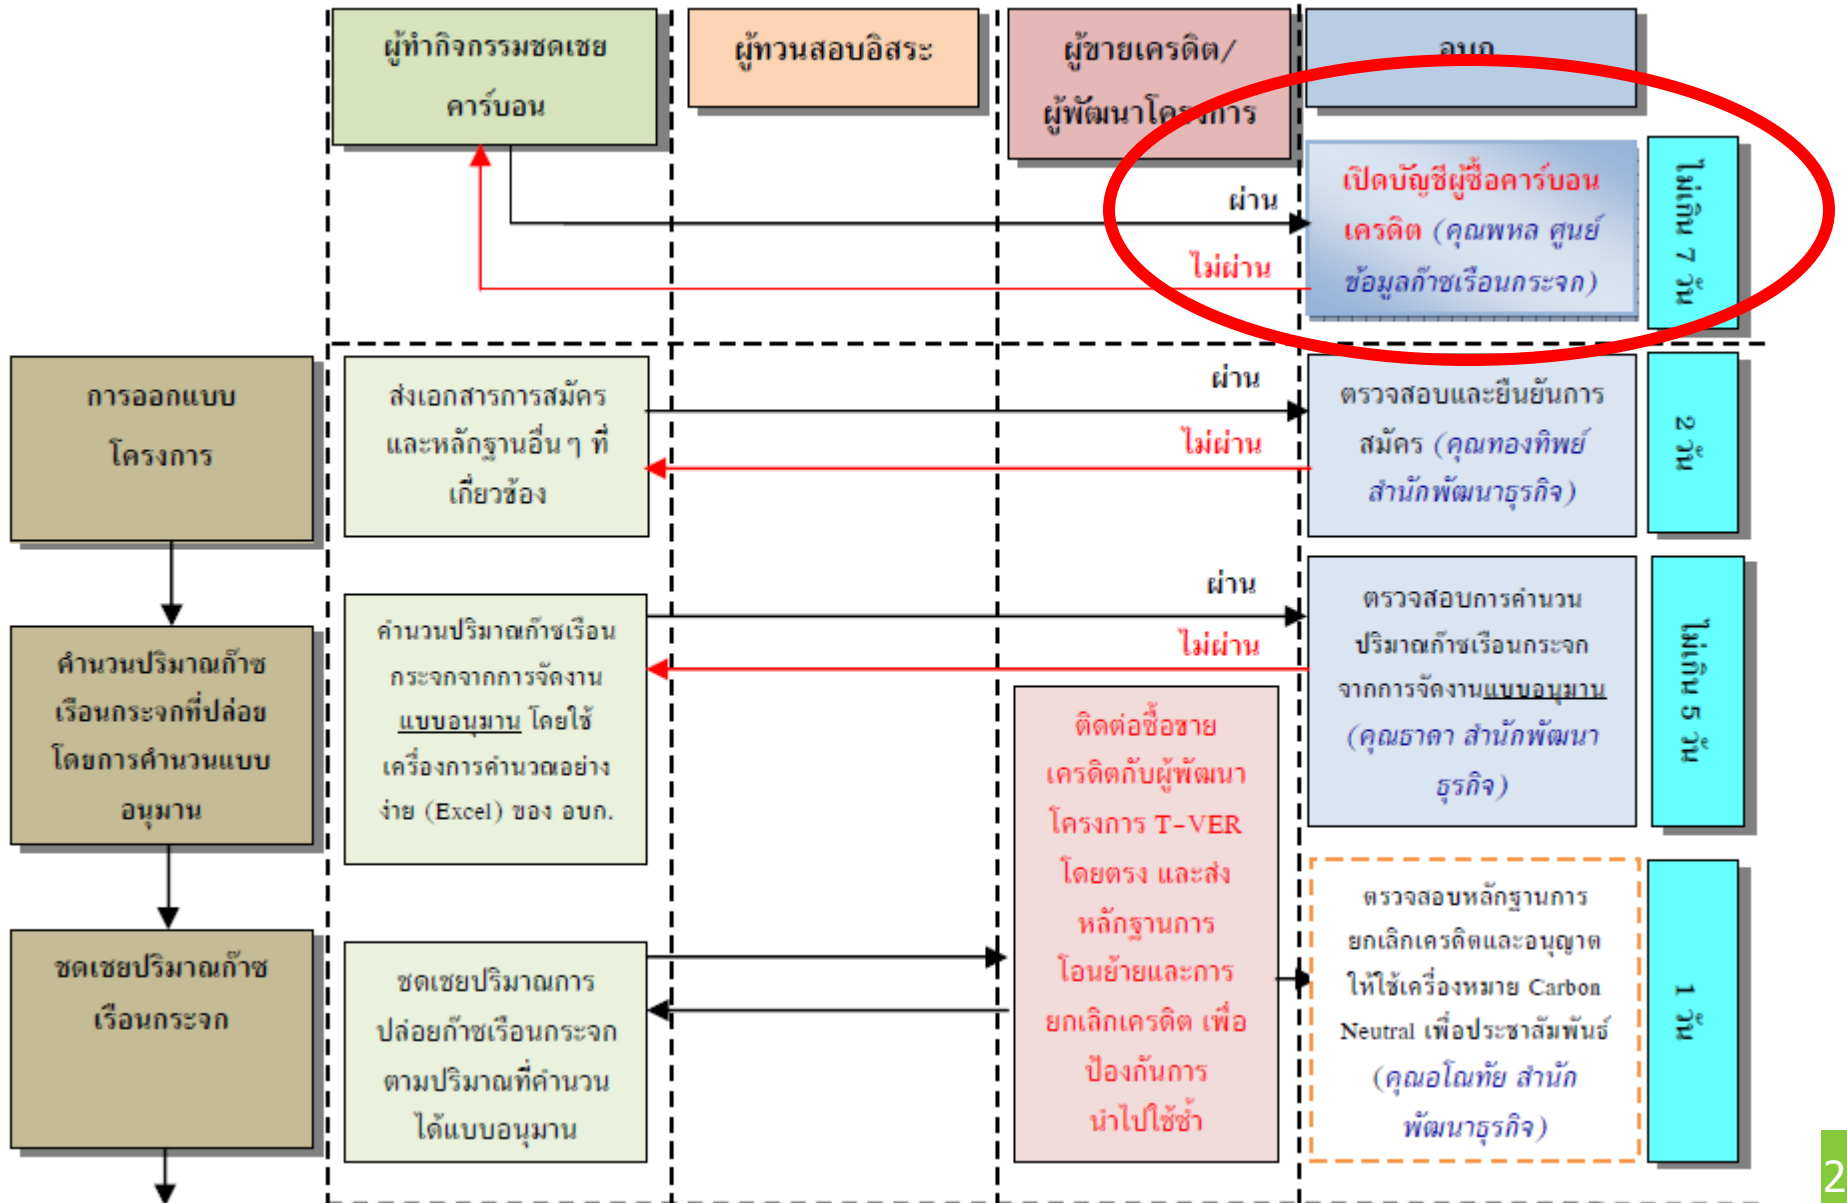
ผู้ทำกิจกรรมชดเชยคาร์บอน

ผู้ทวนสอบอิสระ

ผู้ขายเครดิต/ผู้พัฒนาโค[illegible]การ

อบก.

ผ่าน

ไม่ผ่าน

เปิดบัญชีผู้ซื้อคาร์บอนเครดิต (คุณพหล ศูนย์ข้อมูลก๊าซเรือนกระจก)

ไม่เกิน 7 วัน

การออกแบบโครงการ

ส่งเอกสารการสมัครและหลักฐานอื่น ๆ ที่เกี่ยวข้อง

ผ่าน

ไม่ผ่าน

ตรวจสอบและยืนยันการสมัคร (คุณทองทิพย์ สำนักพัฒนาธุรกิจ)

2 วัน

คำนวนปริมาณก๊าซเรือนกระจกที่ปล่อยโดยการคำนวนแบบอนุมาน

คำนวนปริมาณก๊าซเรือนกระจกจากการจัดงานแบบอนุมาน โดยใช้เครื่องการคำนวณอย่างง่าย (Excel) ของ อบก.

ผ่าน

ไม่ผ่าน

ตรวจสอบการคำนวนปริมาณก๊าซเรือนกระจกจากการจัดงานแบบอนุมาน (คุณธาดา สำนักพัฒนาธุรกิจ)

ไม่เกิน 5 วัน

ติดต่อซื้อขายเครดิตกับผู้พัฒนาโครงการ T-VER โดยตรง และส่งหลักฐานการโอนย้ายและการยกเลิกเครดิต เพื่อป้องกันการนำไปใช้ซ้ำ

ชดเชยปริมาณก๊าซเรือนกระจก

ชดเชยปริมาณการปล่อยก๊าซเรือนกระจกตามปริมาณที่คำนวนได้แบบอนุมาน

ตรวจสอบหลักฐานการยกเลิกเครดิตและอนุญาตให้ใช้เครื่องหมาย Carbon Neutral เพื่อประชาสัมพันธ์ (คุณอโณทัย สำนักพัฒนาธุรกิจ)

1 วัน

2